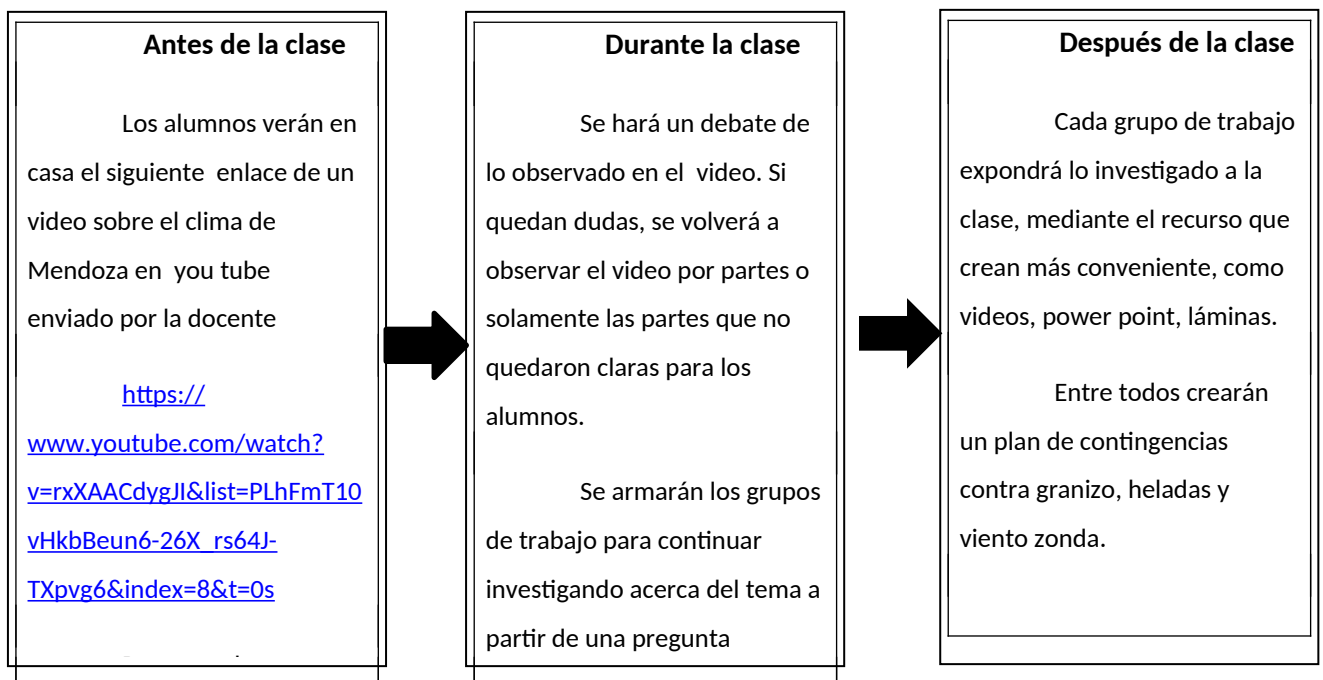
Antes de la clase

Los alumnos verán en casa el siguiente enlace de un video sobre el clima de Mendoza en you tube enviado por la docente

https://www.youtube.com/watch?v=rxXAACdygJI&list=PLhFmT10vHkbBeun6-26X_rs64J-TXpvg6&index=8&t=0s

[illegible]

Durante la clase

Se hará un debate de lo observado en el video. Si quedan dudas, se volverá a observar el video por partes o solamente las partes que no quedaron claras para los alumnos.

Se armarán los grupos de trabajo para continuar investigando acerca del tema a partir de una pregunta

Después de la clase

Cada grupo de trabajo expondrá lo investigado a la clase, mediante el recurso que crean más conveniente, como videos, power point, láminas.

Entre todos crearán un plan de contingencias contra granizo, heladas y viento zonda.